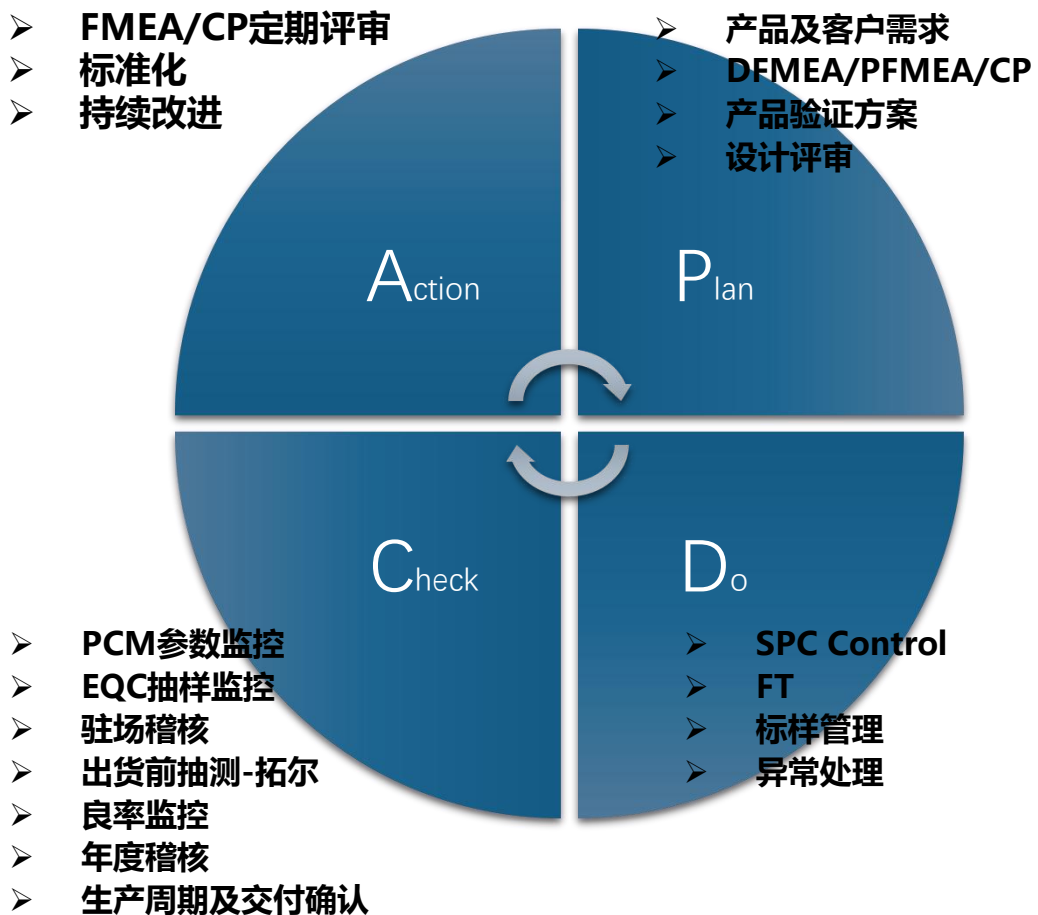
➢ FMEA/CP定期评审
➢ 标准化
➢ 持续改进

➢ 产品及客户需求
➢ DFMEA/PFMEA/CP
➢ 产品验证方案
➢ 设计评审

Action

Plan

Check

Do

➢ PCM参数监控
➢ EQC抽样监控
➢ 驻场稽核
➢ 出货前抽测-拓尔
➢ 良率监控
➢ 年度稽核
➢ 生产周期及交付确认

➢ SPC Control
➢ FT
➢ 标样管理
➢ 异常处理